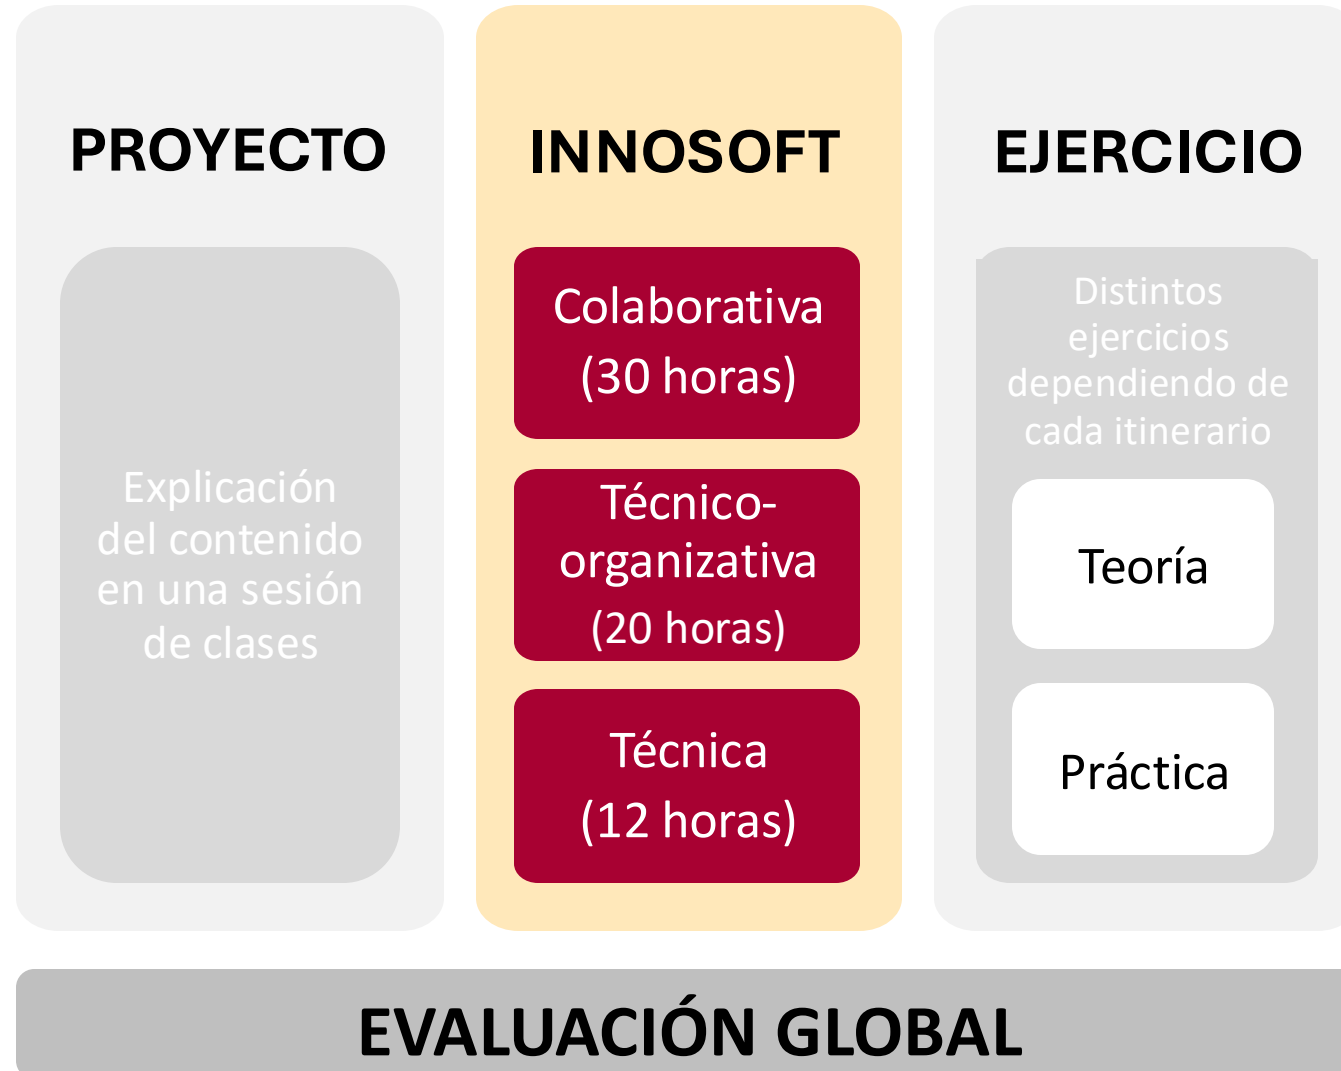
PROYECTO

Explicación del contenido en una sesión de clases

INNOSOFT

Colaborativa (30 horas)

Técnico-organizativa (20 horas)

Técnica (12 horas)

EJERCICIO

Distintos ejercicios dependiendo de cada itinerario

Teoría

Práctica

EVALUACIÓN GLOBAL